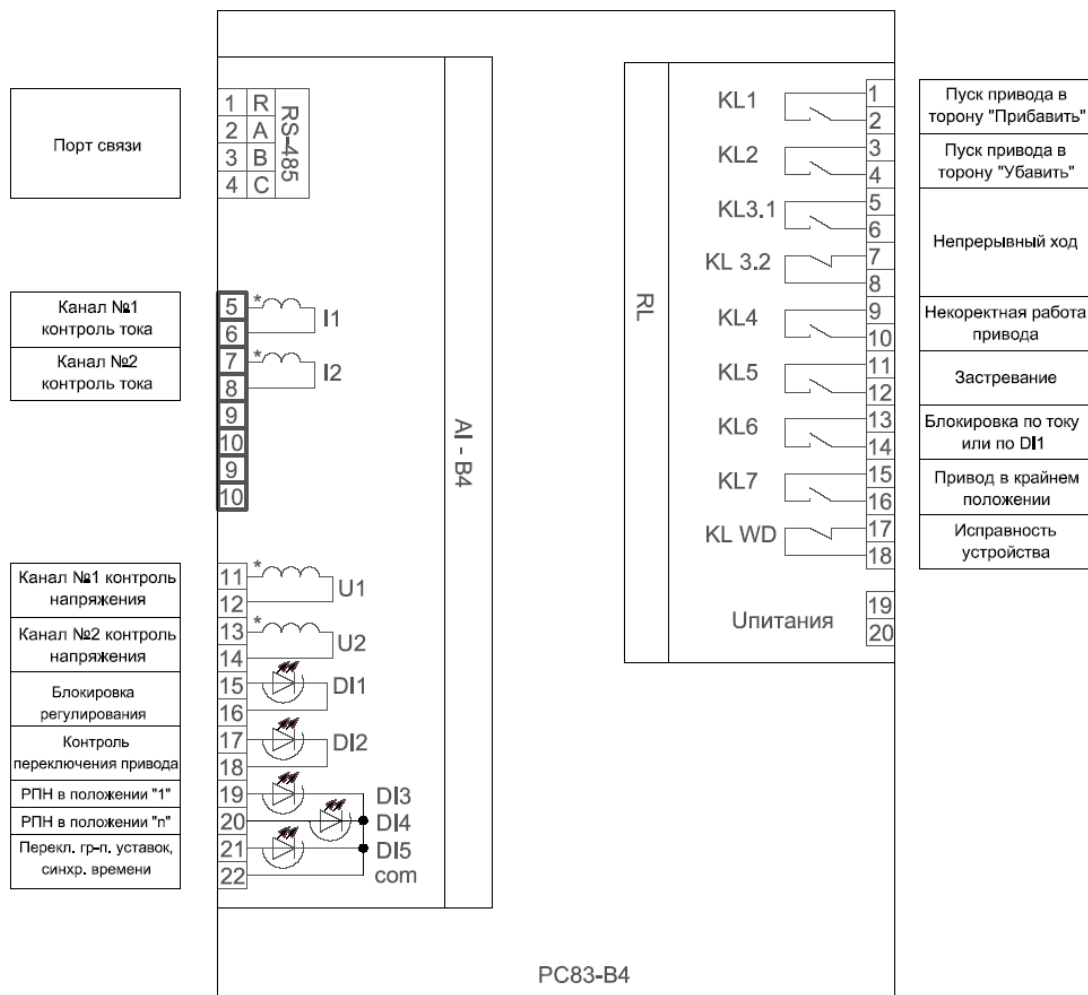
Порт связи

| 1 | R |
|---|---|
| 2 | A |
| 3 | B |
| 4 | C |

RS-485

Канал №1 контроль тока

Канал №2 контроль тока

5
6
7
8
9
10
9
10

*
I1
*
I2

AI - B4

Канал №1 контроль напряжения

Канал №2 контроль напряжения

Блокировка регулирования

Контроль переключения привода

РПН в положении "1"

РПН в положении "n"

Перекл. гр-п. уставок, синхр. времени

11
12
13
14
15
16
17
18
19
20
21
22

*
U1
*
U2
DI1
DI2
DI3
DI4
DI5
com

RL

KL1
KL2
KL3.1
KL 3.2
KL4
KL5
KL6
KL7
KL WD

1
2
3
4
5
6
7
8
9
10
11
12
13
14
15
16
17
18

Uпитания

19
20

Пуск привода в торону "Прибавить"

Пуск привода в торону "Убавить"

Непрерывный ход

Некоректная работа привода

Застревание

Блокировка по току или по DI1

Привод в крайнем положении

Исправность устройства

PC83-B4